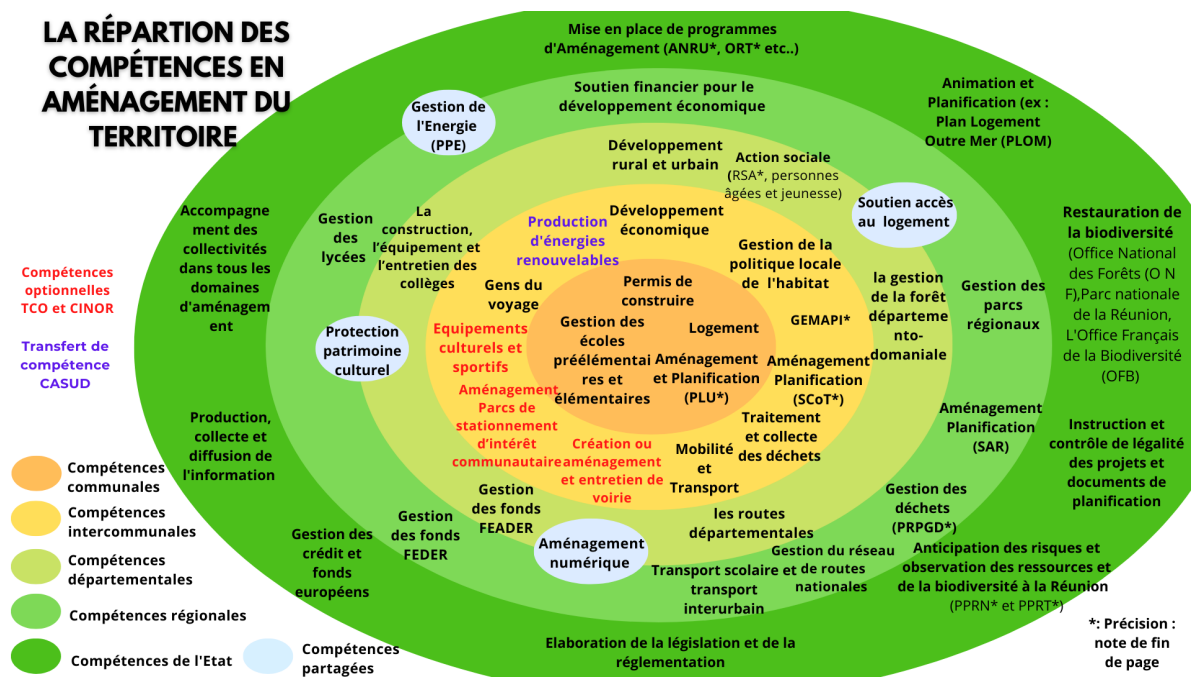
LA RÉPARTION DES COMPÉTENCES EN AMÉNAGEMENT DU TERRITOIRE

Mise en place de programmes d'Aménagement (ANRU*, ORT* etc..)

Soutien financier pour le développement économique

Animation et Planification (ex : Plan Logement Outre Mer (PLOM)

Gestion de l'Energie (PPE)

Développement rural et urbain

Action sociale (RSA*, personnes âgées et jeunesse)

Soutien accès au logement

Restauration de la biodiversité (Office National des Forêts (O N F),Parc nationale de la Réunion, L'Office Français de la Biodiversité (OFB)

Accompagnement des collectivités dans tous les domaines d'aménagement

Compétences optionnelles TCO et CINOR

Transfert de compétence CASUD

Gestion des lycées

La construction, l'équipement et l'entretien des collèges

Production d'énergies renouvelables

Développement économique

Gestion de la politique locale de l'habitat

la gestion de la forêt départemento-domaniale

Gestion des parcs régionaux

Gens du voyage

Permis de construire

Protection patrimoine culturel

Equipements culturels et sportifs

Gestion des écoles préélémentaires et élémentaires

Logement

GEMAPI*

Aménagement et Planification (PLU*)

Aménagement Planification (SCoT*)

Aménagement Planification (SAR)

Aménagement Parcs de stationnement d'intérêt communautaire

Traitement et collecte des déchets

Instruction et contrôle de légalité des projets et documents de planification

Production, collecte et diffusion de l'information

Création ou aménagement et entretien de voirie

Mobilité et Transport

Compétences communales

Compétences intercommunales

Gestion des fonds FEADER

Gestion des déchets (PRPGD*)

les routes départementales

Compétences départementales

Gestion des crédit et fonds européens

Gestion des fonds FEDER

Aménagement numérique

Gestion du réseau de routes nationales

Anticipation des risques et observation des ressources et de la biodiversité à la Réunion (PPRN* et PPRT*)

Transport scolaire et transport interurbain

Compétences régionales

*: Précision : note de fin de page

Elaboration de la législation et de la réglementation

Compétences de l'Etat

Compétences partagées